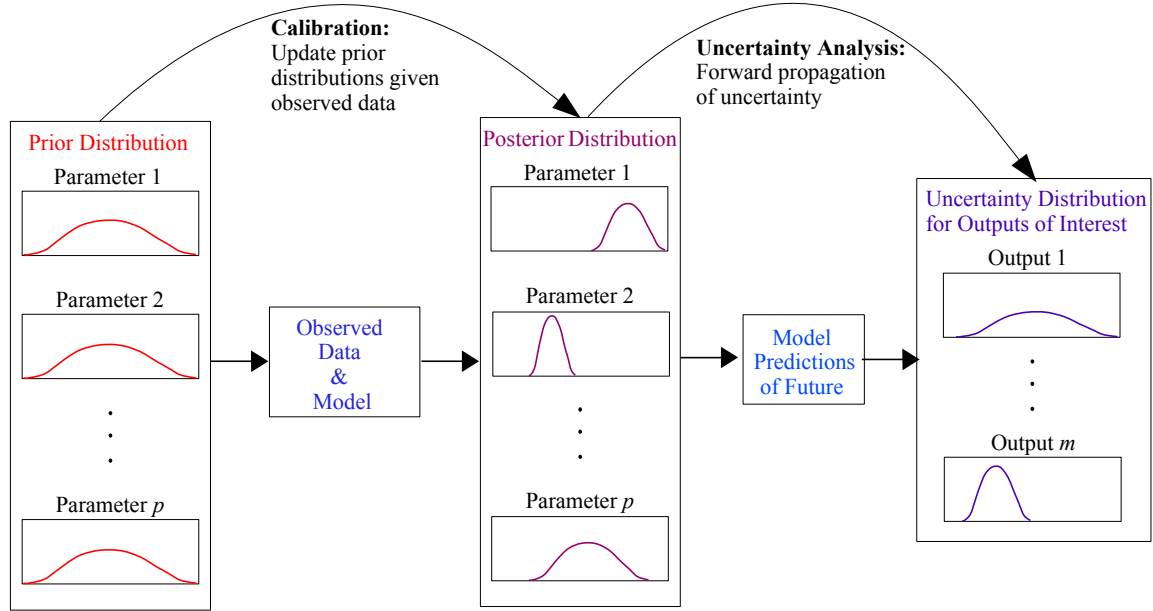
**Calibration:**
Update prior distributions given observed data

**Uncertainty Analysis:**
Forward propagation of uncertainty

Prior Distribution

Parameter 1

Parameter 2

.
.
.

Parameter $p$

Observed Data & Model

Posterior Distribution

Parameter 1

Parameter 2

.
.
.

Parameter $p$

Model Predictions of Future

Uncertainty Distribution for Outputs of Interest

Output 1

.
.
.

Output $m$